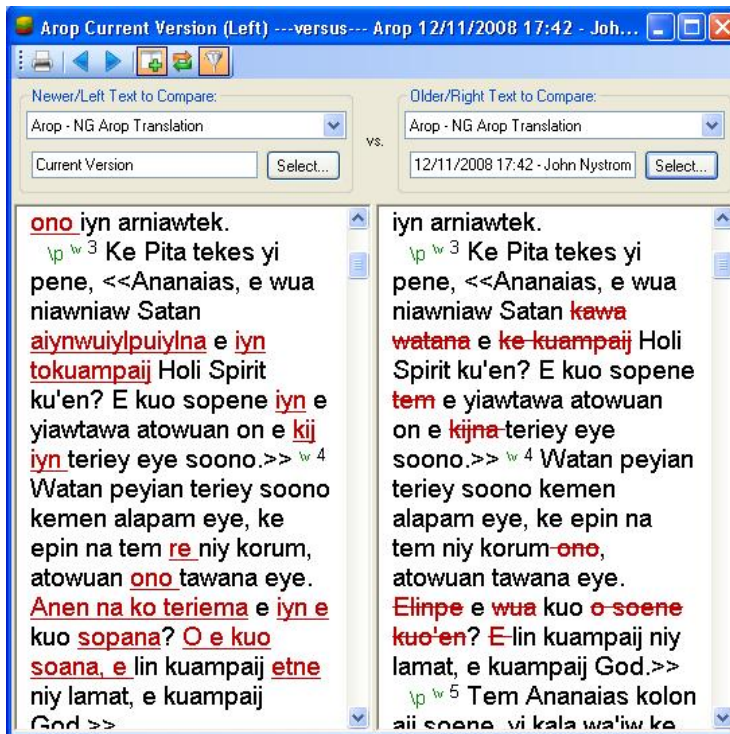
Arop Current Version (Left) ---versus--- Arop 12/11/2008 17:42 - Joh...

Newer/Left Text to Compare:

Arop - NG Arop Translation

Current Version

Select...

vs.

Older/Right Text to Compare:

Arop - NG Arop Translation

12/11/2008 17:42 - John Nystrom

Select...

ono iyn arniawtek.

\p \v 3 Ke Pita tekes yi pene, <<Ananaias, e wua niawniaw Satan aiynwuiylpuiylna e iyn tokuampaij Holi Spirit ku'en? E kuo sopene iyn e yiawtawa atowuan on e kij iyn teriey eye soono.>> \v 4 Watan peyian teriey soono kemen alapam eye, ke epin na tem re niy korum, atowuan ono tawana eye. Anen na ko teriema e iyn e kuo sopana? O e kuo soana, e lin kuampaij etne niy lamat, e kuampaij God.>>

iyn arniawtek.

\p \v 3 Ke Pita tekes yi pene, <<Ananaias, e wua niawniaw Satan kawa watana e ke kuampaij Holi Spirit ku'en? E kuo sopene tem e yiawtawa atowuan on e kijna teriey eye soono.>> \v 4 Watan peyian teriey soono kemen alapam eye, ke epin na tem niy korum ono, atowuan tawana eye. Elinpe e wua kuo o soene kuo'en? E lin kuampaij niy lamat, e kuampaij God.>>

\p \v 5 Tem Ananaias kolon aii soene, yi kala wa'iw ke